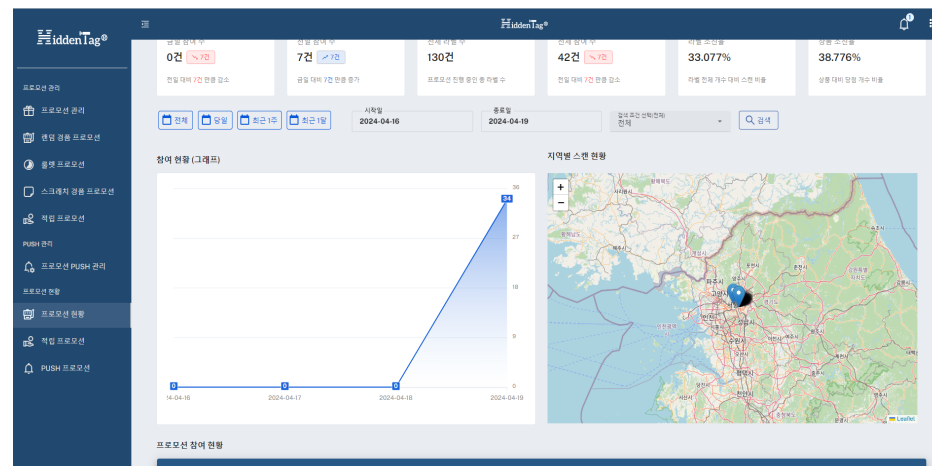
HiddenTag®

프로모션 관리

프로모션 관리

랜덤 경품 프로모션

룰렛 프로모션

스크래치 경품 프로모션

적립 프로모션

PUSH 관리

프로모션 PUSH 관리

프로모션 현황

프로모션 현황

적립 프로모션

PUSH 프로모션

HiddenTag®

0건 ↘7건

전일 대비 7건 만큼 감소

7건 ↗7건

금일 대비 7건 만큼 증가

130건

프로모션 진행 중인 총 라벨 수

42건 ↘7건

전일 대비 7건 만큼 감소

33.077%

라벨 전체 개수 대비 스캔 비율

38.776%

상품 대비 당첨 개수 비율

전체 당일 최근 1주 최근 1달

시작일
2024-04-16

종료일
2024-04-19

검색 조건 선택(전체)
전체

검색

참여 현황 (그래프)

36
27
18
9
0

34

0 0 0

14-04-16 2024-04-17 2024-04-18 2024-04-19

지역별 스캔 현황

+
−

Leaflet

프로모션 참여 현황